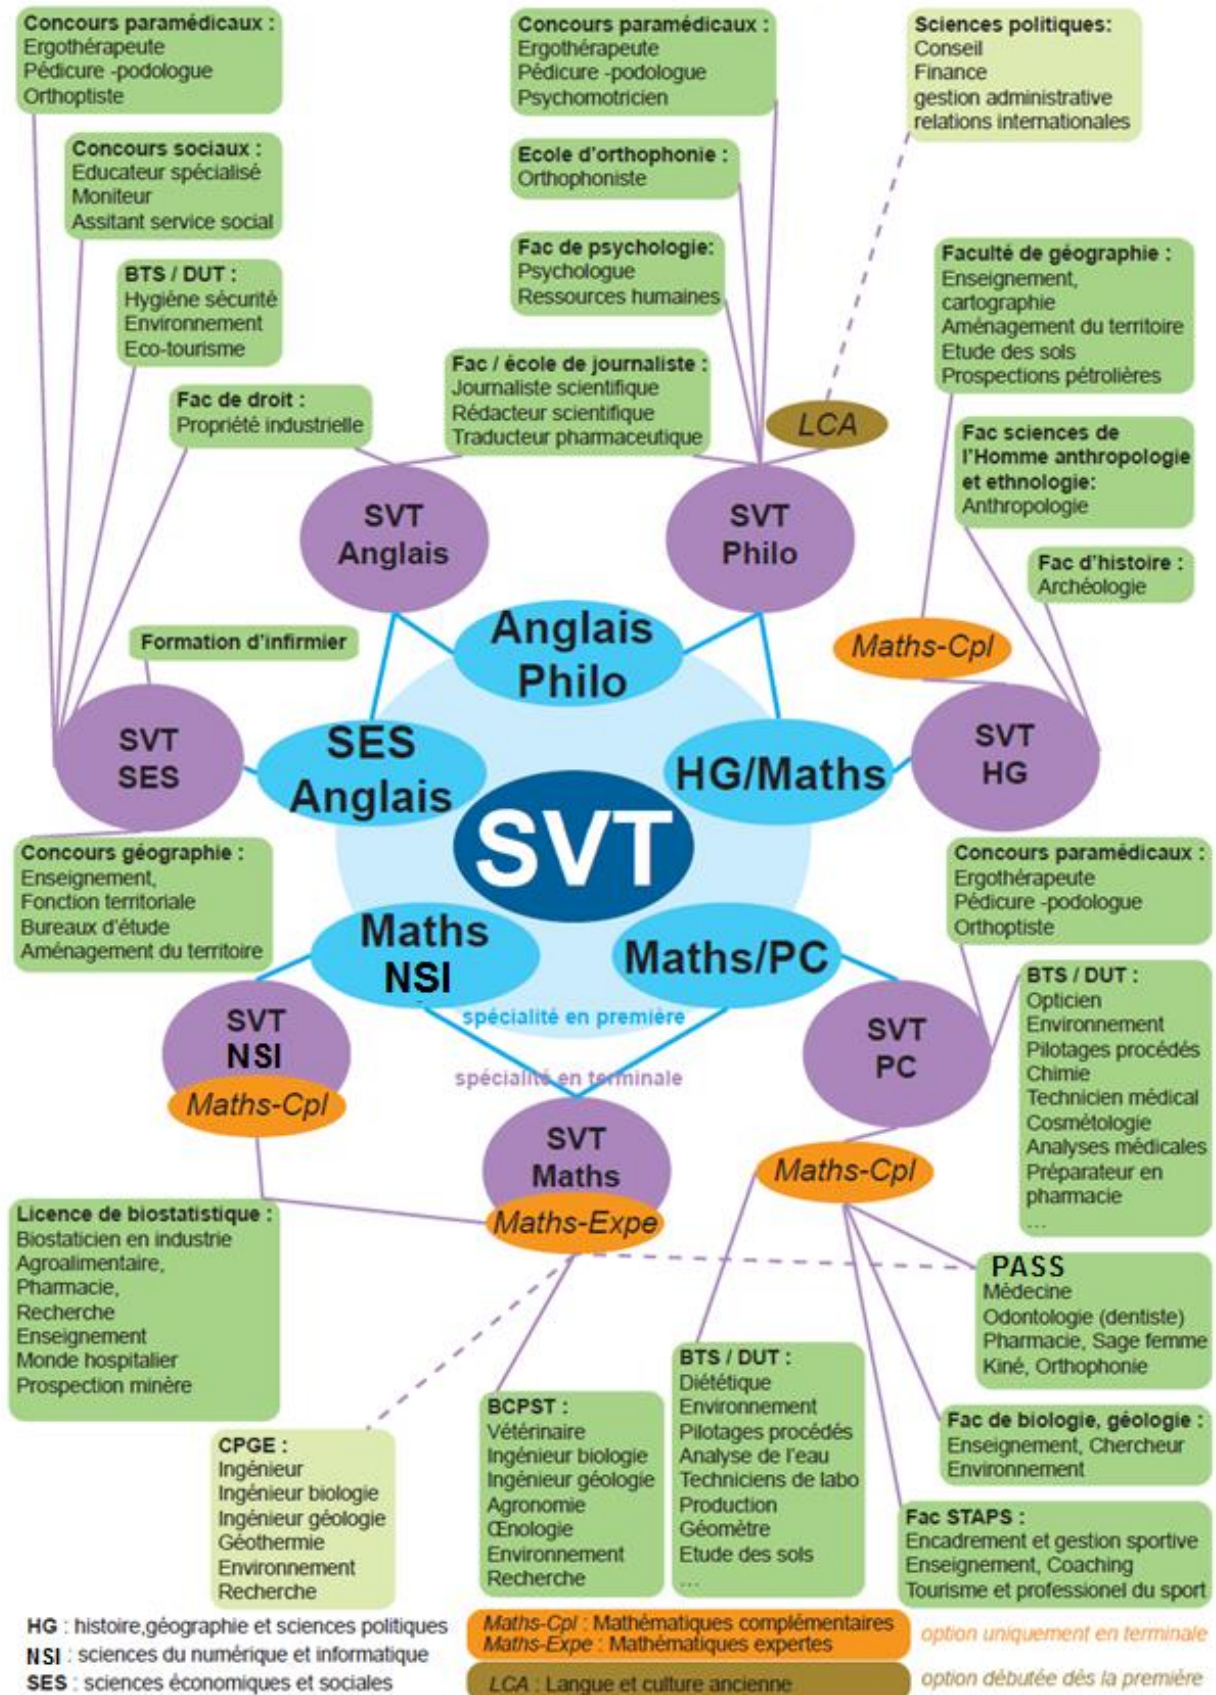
Concours paramédicaux :
Ergothérapeute
Pédicure -podologue
Orthoptiste

Concours sociaux :
Educateur spécialisé
Moniteur
Assitant service social

BTS / DUT :
Hygiène sécurité
Environnement
Eco-tourisme

Fac de droit :
Propriété industrielle

Concours paramédicaux :
Ergothérapeute
Pédicure -podologue
Psychomotricien

Ecole d'orthophonie :
Orthophoniste

Fac de psychologie:
Psychologue
Ressources humaines

Fac / école de journaliste :
Journaliste scientifique
Rédacteur scientifique
Traducteur pharmaceutique

Sciences politiques:
Conseil
Finance
gestion administrative
relations internationales

LCA

Faculté de géographie :
Enseignement,
cartographie
Aménagement du territoire
Etude des sols
Prospections pétrolières

Fac sciences de l'Homme anthropologie et ethnologie:
Anthropologie

Fac d'histoire :
Archéologie

SVT
Anglais

SVT
Philo

Formation d'infirmier

Anglais
Philo

Maths-Cpl

SVT
SES

SES
Anglais

HG/Maths

SVT
HG

SVT

Concours géographie :
Enseignement,
Fonction territoriale
Bureaux d'étude
Aménagement du territoire

Concours paramédicaux :
Ergothérapeute
Pédicure -podologue
Orthoptiste

Maths
NSI

Maths/PC

SVT
NSI

spécialité en première

SVT
PC

BTS / DUT :
Opticien
Environnement
Pilotages procédés
Chimie
Technicien médical
Cosmétologie
Analyses médicales
Préparateur en pharmacie
...

Maths-Cpl

spécialité en terminale

SVT
Maths

Maths-Cpl

Maths-Expe

Licence de biostatistique :
Biostaticien en industrie
Agroalimentaire,
Pharmacie,
Recherche
Enseignement
Monde hospitalier
Prospection minère

PASS
Médecine
Odontologie (dentiste)
Pharmacie, Sage femme
Kiné, Orthophonie

BTS / DUT :
Diététique
Environnement
Pilotages procédés
Analyse de l'eau
Techniciens de labo
Production
Géomètre
Etude des sols
...

BCPST :
Vétérinaire
Ingénieur biologie
Ingénieur géologie
Agronomie
Œnologie
Environnement
Recherche

CPGE :
Ingénieur
Ingénieur biologie
Ingénieur géologie
Géothermie
Environnement
Recherche

Fac de biologie, géologie :
Enseignement, Chercheur
Environnement

Fac STAPS :
Encadrement et gestion sportive
Enseignement, Coaching
Tourisme et professionel du sport

HG : histoire,géographie et sciences politiques
NSI : sciences du numérique et informatique
SES : sciences économiques et sociales

Maths-Cpl : Mathématiques complémentaires
Maths-Expe : Mathématiques expertes

option uniquement en terminale

LCA : Langue et culture ancienne

option débutée dès la première